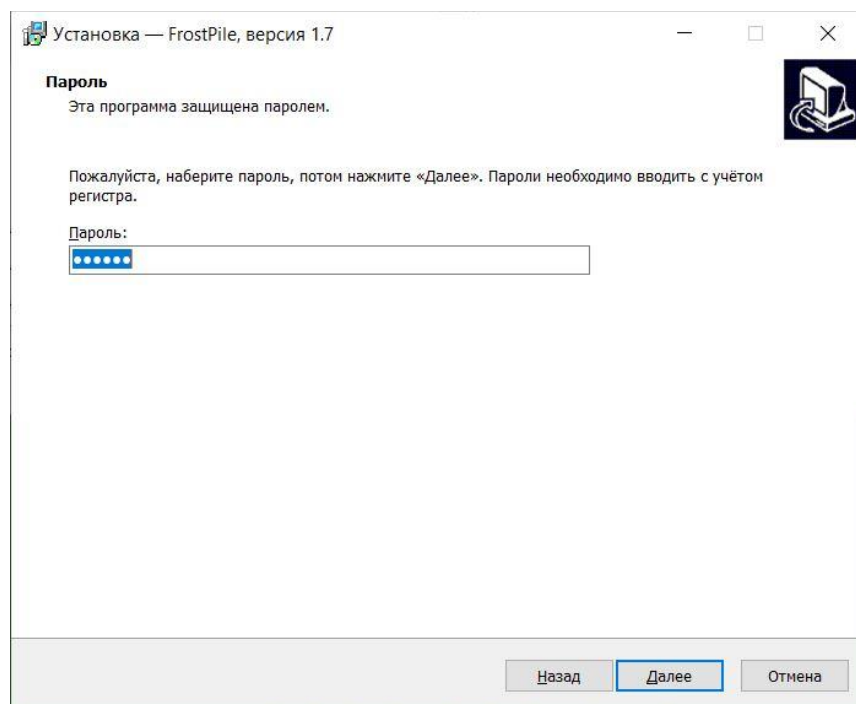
Установка — FrostPile, версия 1.7

Пароль
Эта программа защищена паролем.

Пожалуйста, наберите пароль, потом нажмите «Далее». Пароли необходимо вводить с учётом регистра.

Пароль:
••••••

Назад Далее Отмена